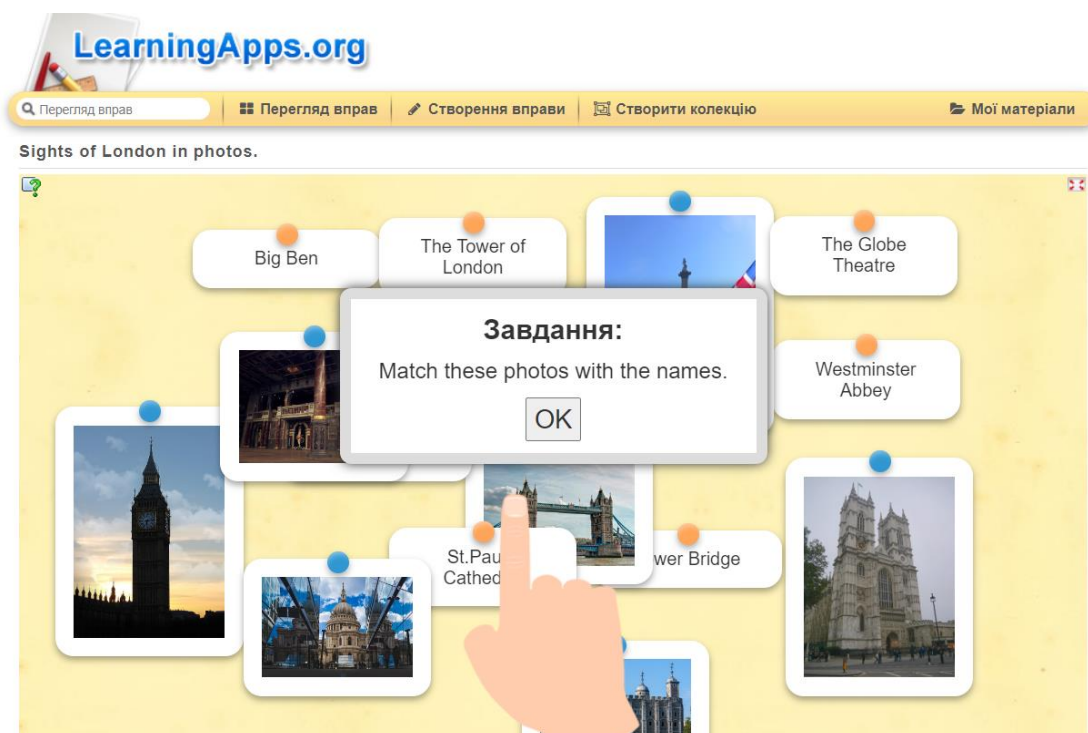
LearningApps.org

Перегляд вправ | Перегляд вправ | Створення вправи | Створити колекцію | Мої матеріали

Sights of London in photos.

Big Ben

The Tower of London

The Globe Theatre

Завдання:

Match these photos with the names.

OK

Westminster Abbey

St.Pau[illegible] Cathed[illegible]

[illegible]wer Bridge